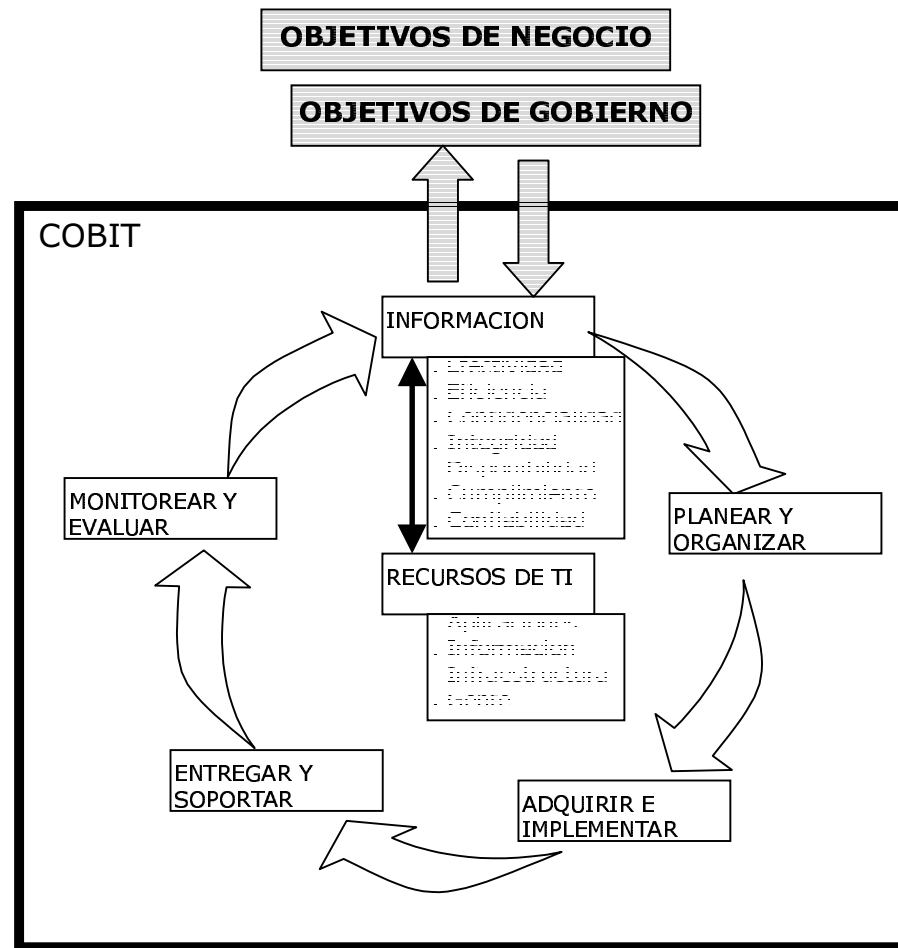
OBJETIVOS DE NEGOCIO

OBJETIVOS DE GOBIERNO

COBIT

INFORMACION

. Efectividad
. Eficiencia
. Confidencialidad
. Integridad
. Disponibilidad
. Cumplimiento
. Confiabilidad

RECURSOS DE TI

. Aplicaciones
. Informacion
. Infraestructura
. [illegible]

PLANEAR Y ORGANIZAR

ADQUIRIR E IMPLEMENTAR

ENTREGAR Y SOPORTAR

MONITOREAR Y EVALUAR